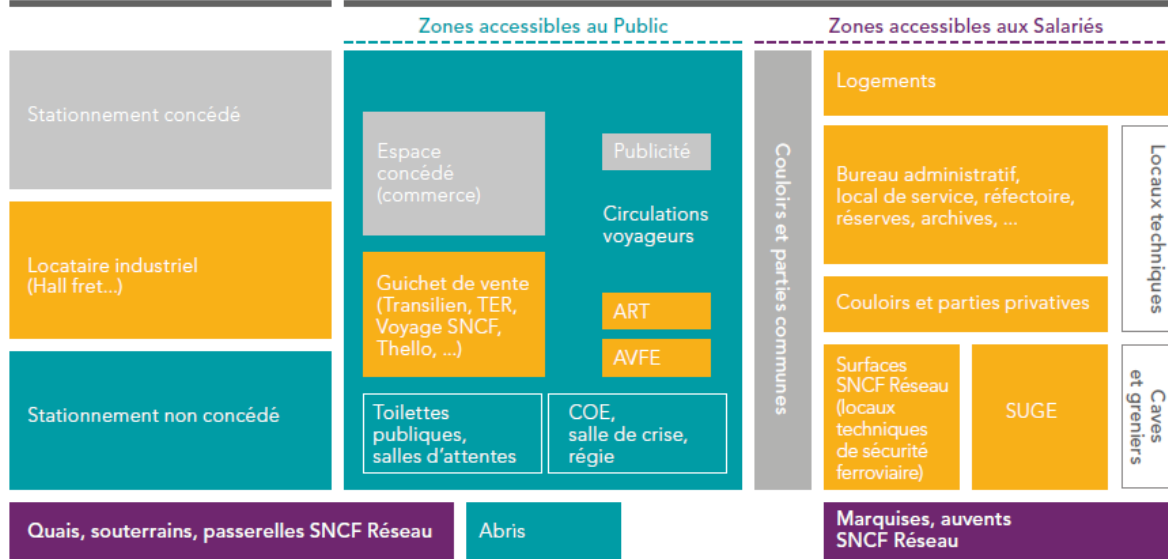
Zones accessibles au Public

Zones accessibles aux Salariés

Stationnement concédé

Locataire industriel (Hall fret...)

Stationnement non concédé

Espace concédé (commerce)

Publicité

Circulations voyageurs

Guichet de vente (Transilien, TER, Voyage SNCF, Thello, ...)

ART

AVFE

Toilettes publiques, salles d'attentes

COE, salle de crise, régie

Couloirs et parties communes

Logements

Bureau administratif, local de service, réfectoire, réserves, archives, ...

Locaux techniques

Couloirs et parties privatives

Surfaces SNCF Réseau (locaux techniques de sécurité ferroviaire)

SUGE

Caves et greniers

Quais, souterrains, passerelles SNCF Réseau

Abris

Marquises, auvents SNCF Réseau